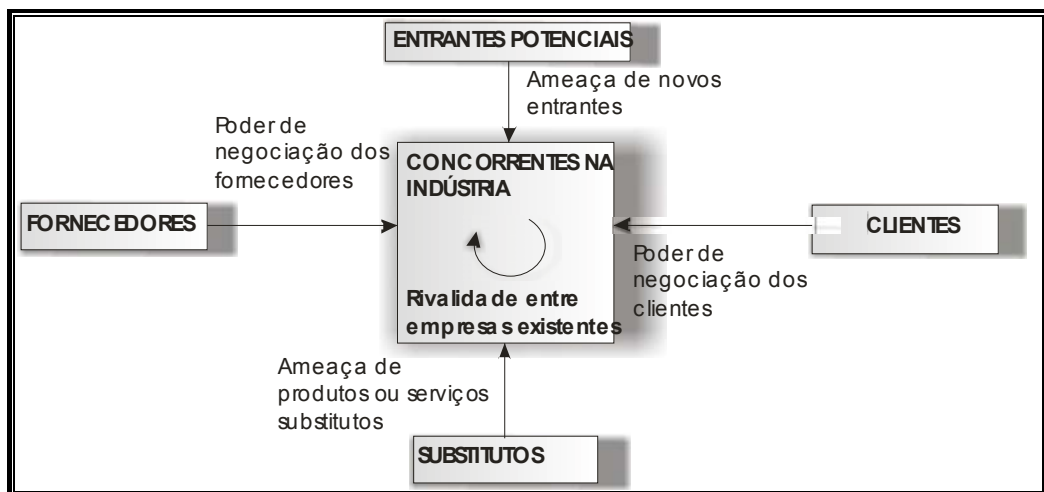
ENTRANTES POTENCIAIS

Ameaça de novos entrantes

Poder de negociação dos fornecedores

CONCORRENTES NA INDÚSTRIA

FORNECEDORES

CLIENTES

Poder de negociação dos clientes

Rivalidade entre empresas existentes

Ameaça de produtos ou serviços substitutos

SUBSTITUTOS